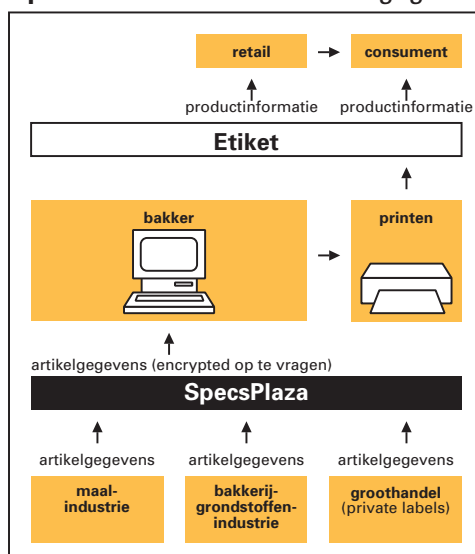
retail

consument

productinformatie

productinformatie

Etiket

bakker

printen

artikelgegevens (encrypted op te vragen)

SpecsPlaza

artikelgegevens

artikelgegevens

artikelgegevens

maalindustrie

bakkerijgrondstoffenindustrie

groothandel (private labels)